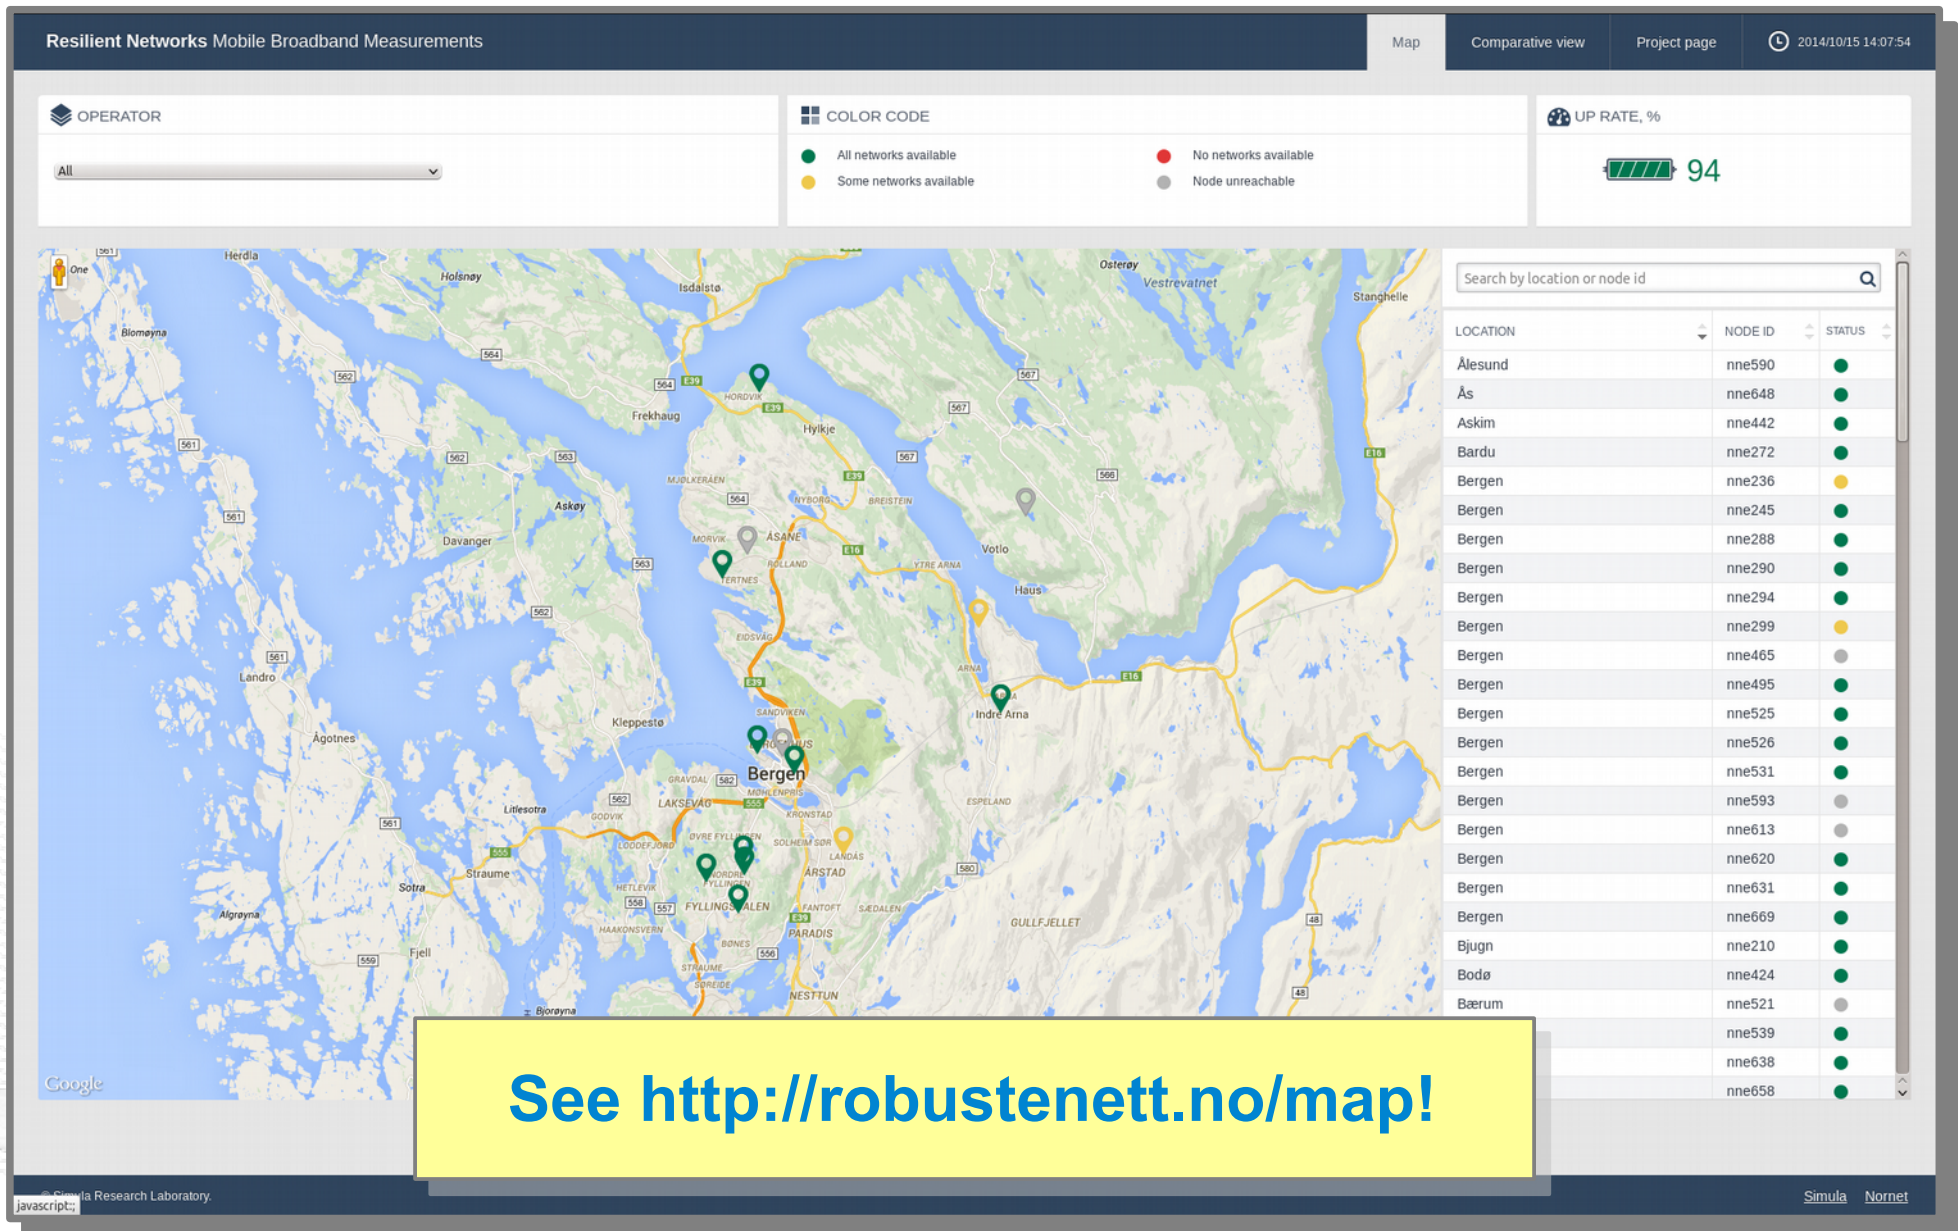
Resilient Networks Mobile Broadband Measurements

Map | Comparative view | Project page | 2014/10/15 14:07:54

OPERATOR

All

COLOR CODE

All networks available
Some networks available
No networks available
Node unreachable

UP RATE, %

94

Herdla
Holsnøy
Isdalstø
Osterøy
Vestrevatnet
Stanghelle
Blomøyna
Frekhaug
Hylkje
Askøy
Davanger
Votlo
Haus
Landro
Kleppestø
Indre Arna
Ågotnes
Bergen
Litlesotra
Straume
Sotra
Algrøyna
Fjell
Bjorøyna
ASANE
FYLLINGSDALEN
ARSTAD
PARADIS
NESTTUN
GULLFJELLET
ESPELAND
LAKSEVÅG
Google

Search by location or node id

| LOCATION | NODE ID | STATUS |
|---|---|---|
| Ålesund | nne590 | |
| Ås | nne648 | |
| Askim | nne442 | |
| Bardu | nne272 | |
| Bergen | nne236 | |
| Bergen | nne245 | |
| Bergen | nne288 | |
| Bergen | nne290 | |
| Bergen | nne294 | |
| Bergen | nne299 | |
| Bergen | nne465 | |
| Bergen | nne495 | |
| Bergen | nne525 | |
| Bergen | nne526 | |
| Bergen | nne531 | |
| Bergen | nne593 | |
| Bergen | nne613 | |
| Bergen | nne620 | |
| Bergen | nne631 | |
| Bergen | nne669 | |
| Bjugn | nne210 | |
| Bodø | nne424 | |
| Bærum | nne521 | |
| | nne539 | |
| | nne638 | |
| | nne658 | |

See http://robustenett.no/map!

© Simula Research Laboratory.
javascript:;
Simula Nornet